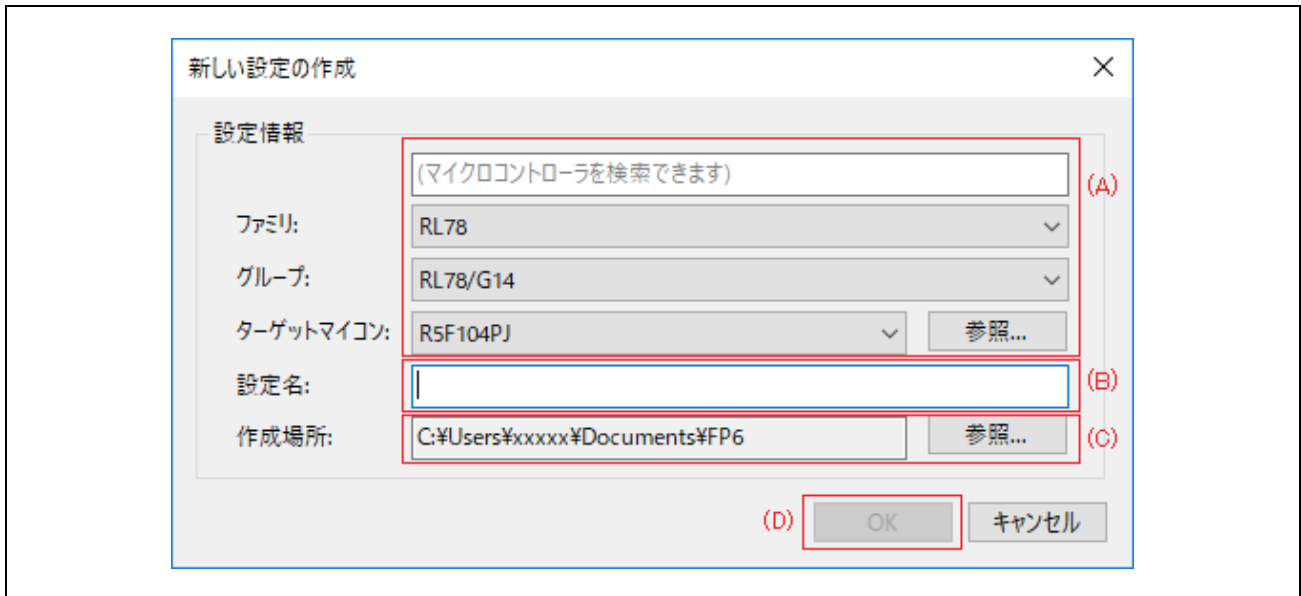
新しい設定の作成

×

設定情報

(マイクロコントローラを検索できます)

(A)

ファミリ:

RL78

グループ:

RL78/G14

ターゲットマイコン:

R5F104PJ

参照...

設定名:

(B)

作成場所:

C:¥Users¥xxxxx¥Documents¥FP6

参照...

(C)

(D)

OK

キャンセル